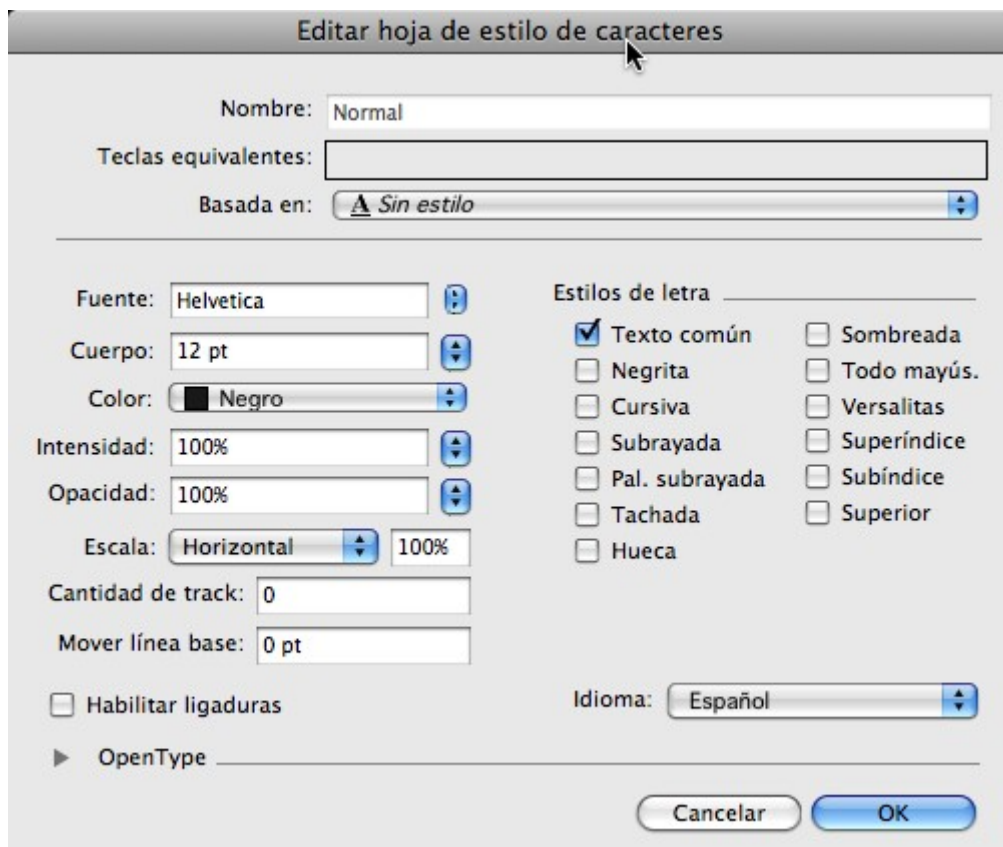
Editar hoja de estilo de caracteres

Nombre: Normal

Teclas equivalentes:

Basada en: A Sin estilo

Fuente: Helvetica

Cuerpo: 12 pt

Color: Negro

Intensidad: 100%

Opacidad: 100%

Escala: Horizontal 100%

Cantidad de track: 0

Mover línea base: 0 pt

Estilos de letra

Texto común
Negrita
Cursiva
Subrayada
Pal. subrayada
Tachada
Hueca

Sombreada
Todo mayús.
Versalitas
Superíndice
Subíndice
Superior

Habilitar ligaduras

Idioma: Español

OpenType

Cancelar
OK